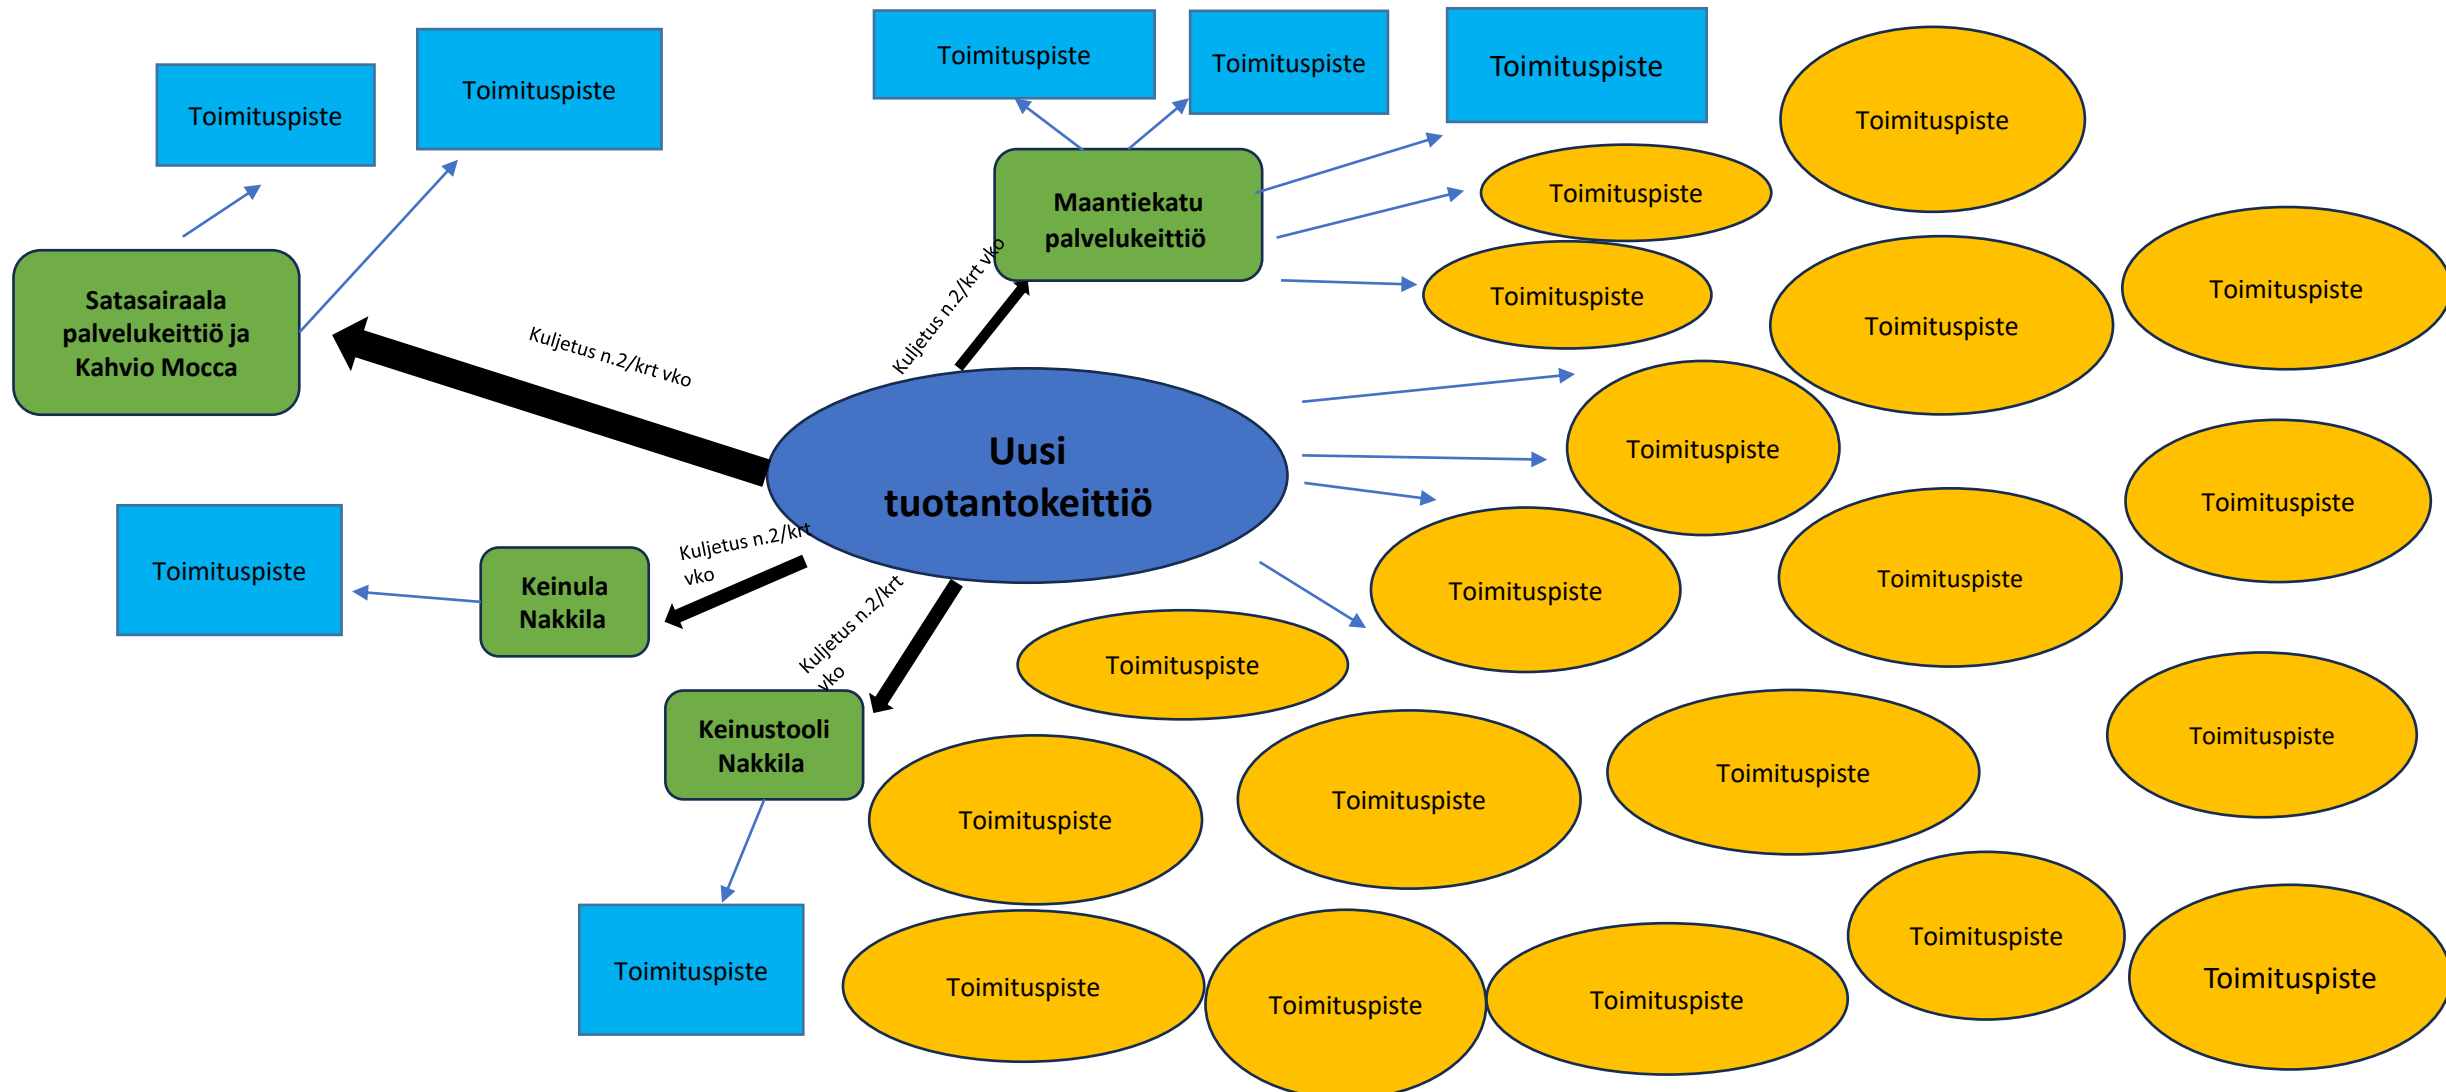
Toimituspiste

Toimituspiste

Toimituspiste

Toimituspiste

Toimituspiste

Toimituspiste

Toimituspiste

Maantiekatu palvelukeittiö

Satasairaala palvelukeittiö ja Kahvio Mocca

Kuljetus n.2/krt vko

Kuljetus n.2/krt vko

Toimituspiste

Toimituspiste

Toimituspiste

Toimituspiste

Uusi tuotantokeittiö

Toimituspiste

Toimituspiste

Kuljetus n.2/krt vko

Keinula Nakkila

Toimituspiste

Toimituspiste

Kuljetus n.2/krt vko

Toimituspiste

Keinustooli Nakkila

Toimituspiste

Toimituspiste

Toimituspiste

Toimituspiste

Toimituspiste

Toimituspiste

Toimituspiste

Toimituspiste

Toimituspiste

Toimituspiste